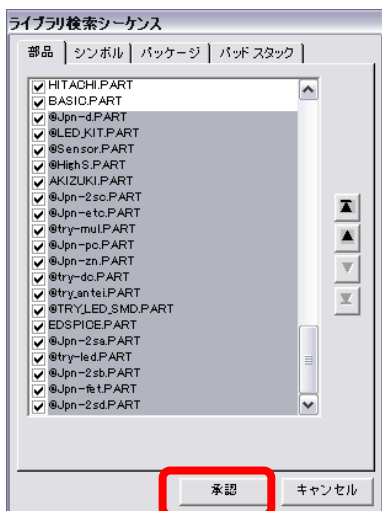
ライブラリ検索シーケンス

部品 | シンボル | パッケージ | パッドスタック

HITACHI.PART
BASIC.PART
@Jpn-d.PART
@LED_KIT.PART
@Sensor.PART
@HighS.PART
AKIZUKI.PART
@Jpn-2sc.PART
@Jpn-etc.PART
@try-mul.PART
@Jpn-pc.PART
@Jpn-zn.PART
@try-dc.PART
@try_antei.PART
@TRY_LED_SMD.PART
EDSPICE.PART
@Jpn-2sa.PART
@try-led.PART
@Jpn-2sb.PART
@Jpn-fet.PART
@Jpn-2sd.PART

承認 キャンセル